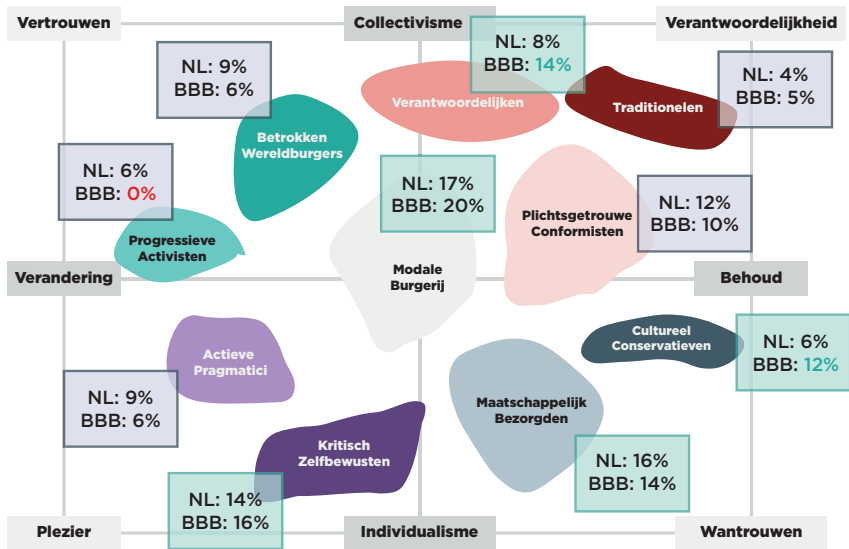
Vertrouwen

Collectivisme

Verantwoordelijkheid

NL: 8%
BBB: 14%

NL: 9%
BBB: 6%

Verantwoordelijken

Traditionelen

NL: 4%
BBB: 5%

Betrokken Wereldburgers

NL: 6%
BBB: 0%

NL: 17%
BBB: 20%

Plichtsgetrouwe Conformisten

NL: 12%
BBB: 10%

Progressieve Activisten

Verandering

Modale Burgerij

Behoud

Cultureel Conservatieven

NL: 6%
BBB: 12%

Actieve Pragmatici

NL: 9%
BBB: 6%

Maatschappelijk Bezorgden

Kritisch Zelfbewusten

NL: 16%
BBB: 14%

NL: 14%
BBB: 16%

Plezier

Individualisme

Wantrouwen